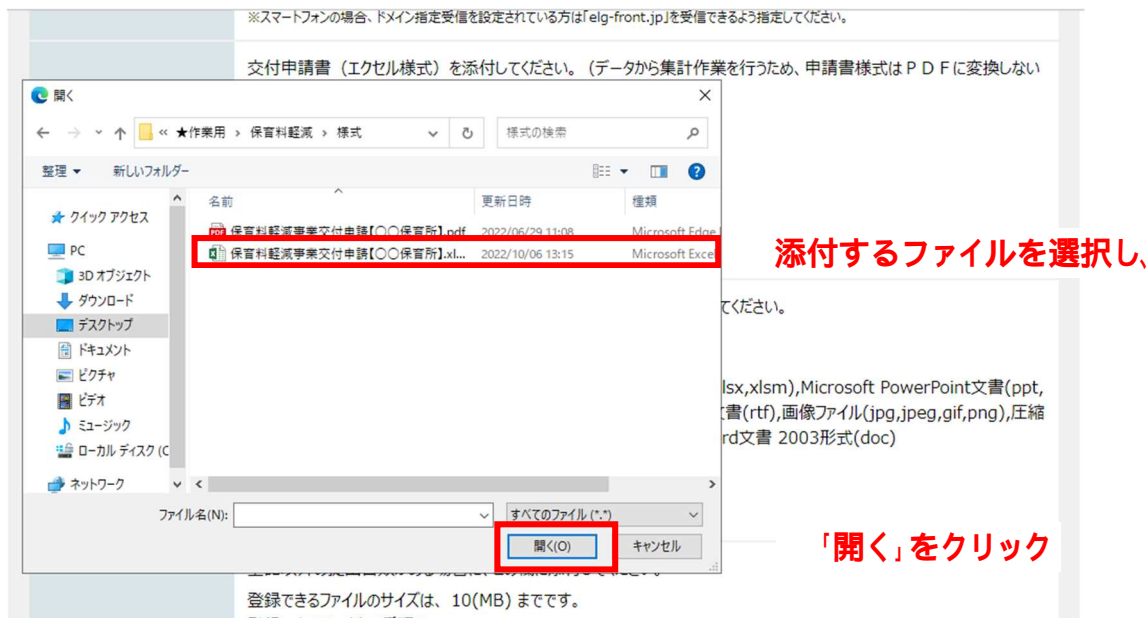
※スマートフォンの場合、ドメイン指定受信を設定されている方は「elg-front.jp」を受信できるよう指定してください。

交付申請書（エクセル様式）を添付してください。（データから集計作業を行うため、申請書様式はＰＤＦに変換しない

開く

« ★作業用 › 保育料軽減 › 様式

様式の検索

整理 ▾ 新しいフォルダー

クイック アクセス
PC
3D オブジェクト
ダウンロード
デスクトップ
ドキュメント
ピクチャ
ビデオ
ミュージック
ローカル ディスク (C
ネットワーク

| 名前 | 更新日時 | 種類 |
|---|---|---|
| 保育料軽減事業交付申請【〇〇保育所】.pdf | 2022/06/29 11:08 | Microsoft Edge |
| 保育料軽減事業交付申請【〇〇保育所】.xl... | 2022/10/06 13:15 | Microsoft Excel |

添付するファイルを選択し、

てください。

lsx,xlsm),Microsoft PowerPoint文書(ppt,
書(rtf),画像ファイル(jpg,jpeg,gif,png),圧縮
rd文書 2003形式(doc)

ファイル名(N):
すべてのファイル (*.*)
開く(O)
キャンセル

「開く」をクリック

登録できるファイルのサイズは、10(MB) までです。